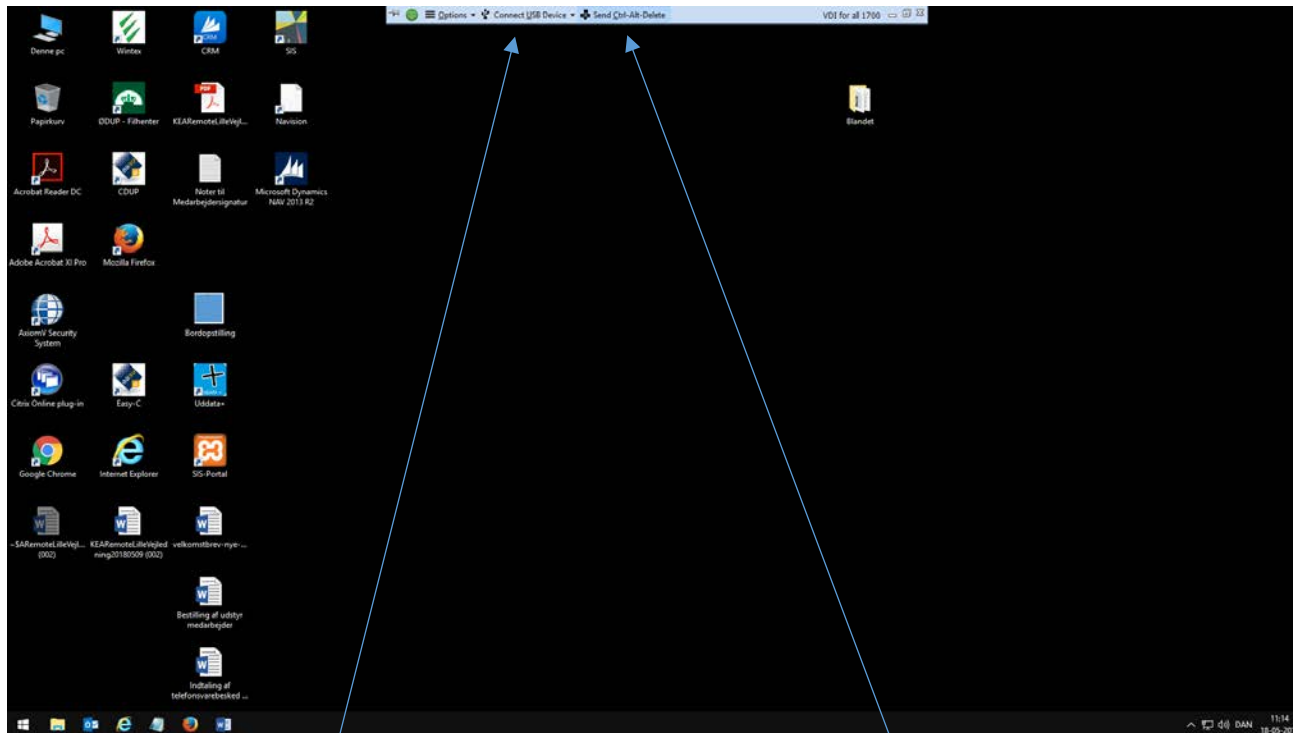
Options Connect USB Device Send Ctrl-Alt-Delete VDI for all 1700

Denne pc
Wintex
CRM
SIS
Papirkurv
ØDUP - Filhenter
KEARemoteLilleVejl...
Navision
Blandet
Acrobat Reader DC
CDUP
Noter til Medarbejdersignatur
Microsoft Dynamics NAV 2013 R2
Adobe Acrobat XI Pro
Mozilla Firefox
AxiomV Security System
Bordopstilling
Citrix Online plug-in
Easy-C
Uddata+
Google Chrome
Internet Explorer
SIS-Portal
~$ARemoteLilleVejl... (002)
KEARemoteLilleVejledning20180509 (002)
velkomstbrev-nye-...
Bestilling af udstyr medarbejder
Indtaling af telefonsvarebesked ...

DAN 11:14 18-05-20